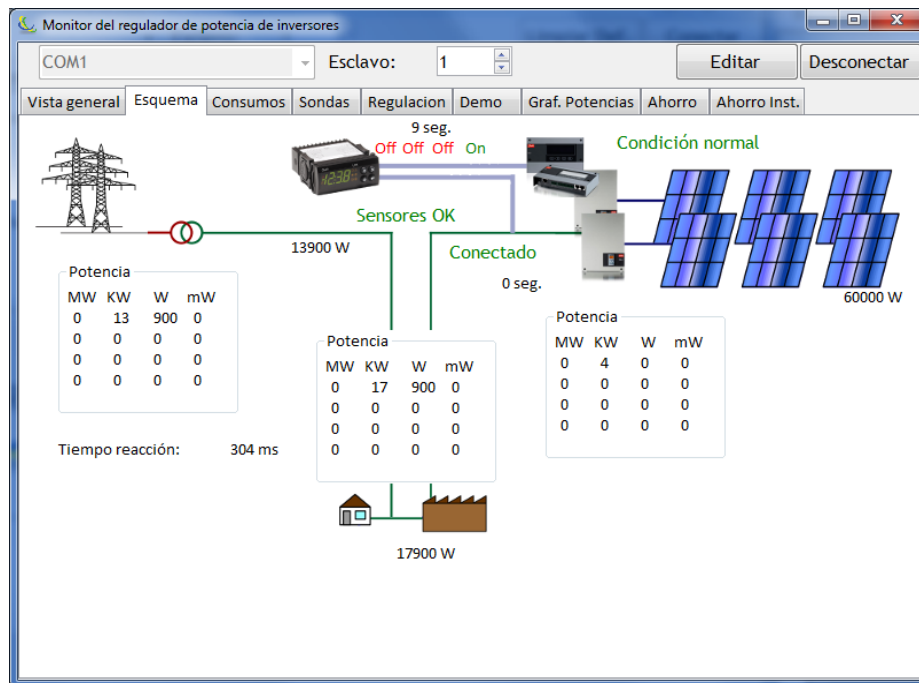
Monitor del regulador de potencia de inversores

COM1

Esclavo: 1

Editar

Desconectar

Vista general | Esquema | Consumos | Sondas | Regulacion | Demo | Graf. Potencias | Ahorro | Ahorro Inst.

9 seg.

Off Off Off On

Condición normal

Sensores OK

13900 W

Conectado

0 seg.

60000 W

Potencia

| MW | KW | W | mW |
|---|---|---|---|
| 0 | 13 | 900 | 0 |
| 0 | 0 | 0 | 0 |
| 0 | 0 | 0 | 0 |
| 0 | 0 | 0 | 0 |

Potencia

| MW | KW | W | mW |
|---|---|---|---|
| 0 | 17 | 900 | 0 |
| 0 | 0 | 0 | 0 |
| 0 | 0 | 0 | 0 |
| 0 | 0 | 0 | 0 |

Potencia

| MW | KW | W | mW |
|---|---|---|---|
| 0 | 4 | 0 | 0 |
| 0 | 0 | 0 | 0 |
| 0 | 0 | 0 | 0 |
| 0 | 0 | 0 | 0 |

Tiempo reacción: 304 ms

17900 W